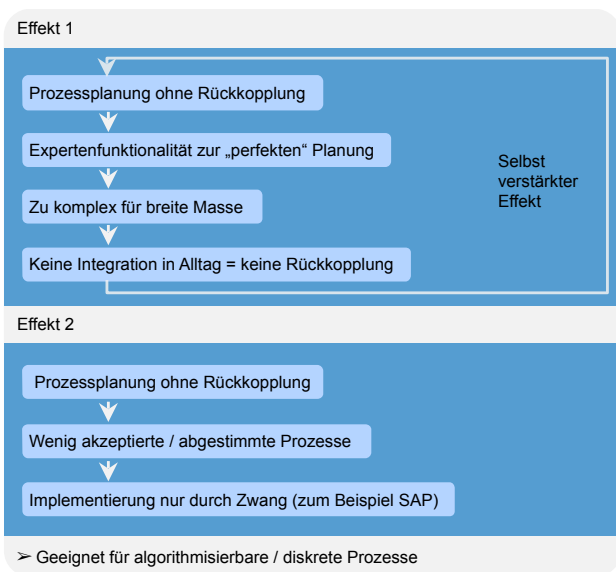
Effekt 1

Prozessplanung ohne Rückkopplung

Expertenfunktionalität zur „perfekten" Planung

Zu komplex für breite Masse

Keine Integration in Alltag = keine Rückkopplung

Selbst verstärkter Effekt

Effekt 2

Prozessplanung ohne Rückkopplung

Wenig akzeptierte / abgestimmte Prozesse

Implementierung nur durch Zwang (zum Beispiel SAP)

➢ Geeignet für algorithmisierbare / diskrete Prozesse